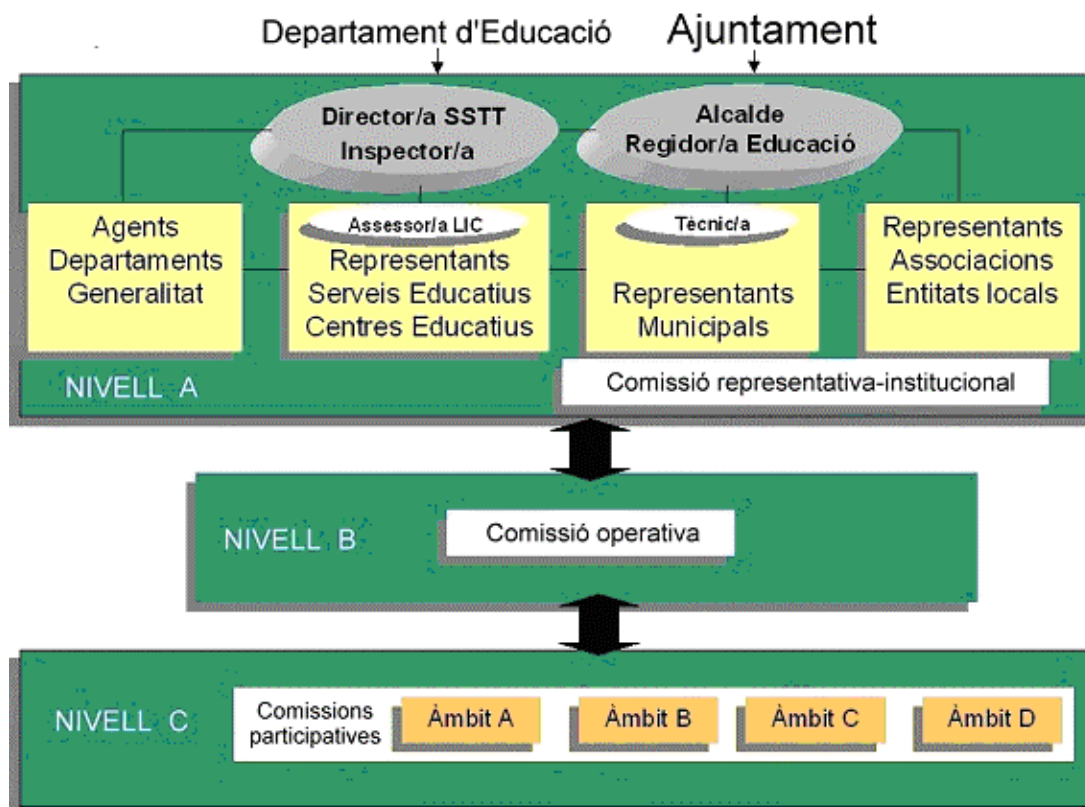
Departament d'Educació

Ajuntament

Director/a SSTT
Inspector/a

Alcalde
Regidor/a Educació

Agents
Departaments
Generalitat

Assessor/a LIC
Representants
Serveis Educatius
Centres Educatius

Tècnic/a
Representants
Municipals

Representants
Associacions
Entitats locals

NIVELL A

Comissió representativa-institucional

NIVELL B

Comissió operativa

NIVELL C

Comissions participatives

Àmbit A

Àmbit B

Àmbit C

Àmbit D